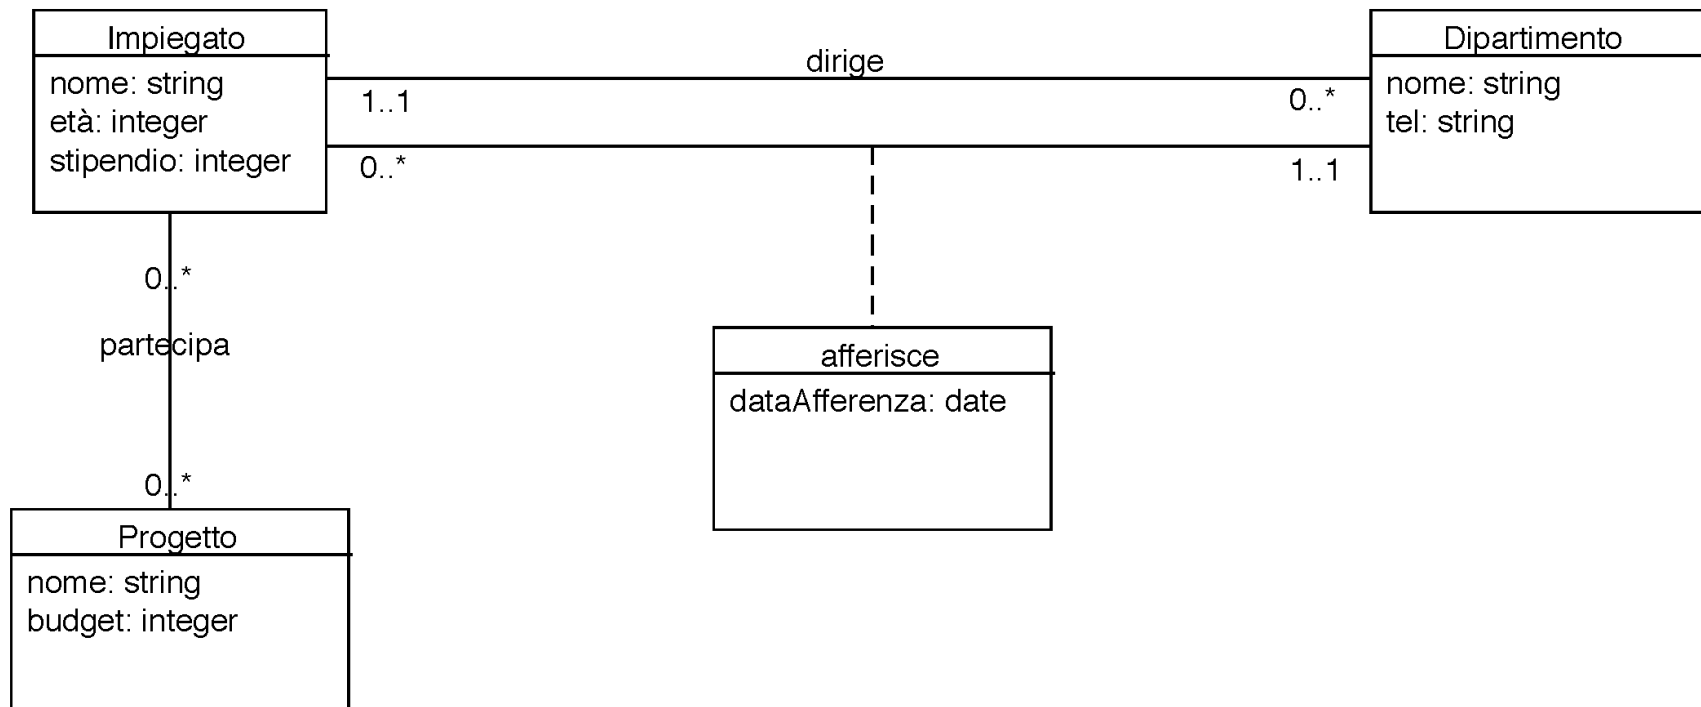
Impiegato
nome: string
età: integer
stipendio: integer

dirige

1..1

0..*

0..*

1..1

Dipartimento
nome: string
tel: string

0..*

partecipa

0..*

afferisce
dataAfferenza: date

Progetto
nome: string
budget: integer